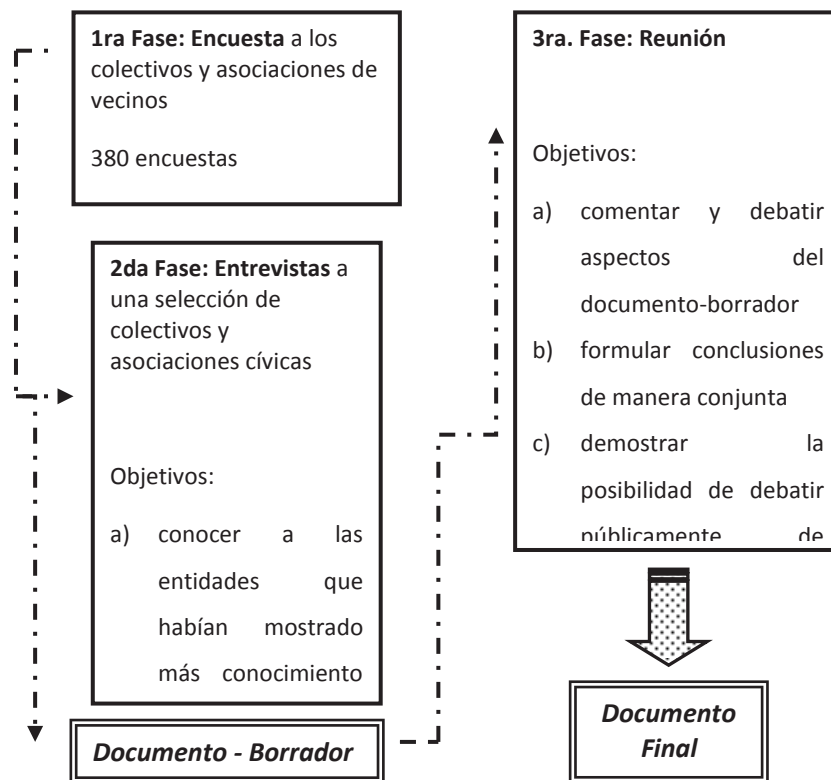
**1ra Fase: Encuesta** a los colectivos y asociaciones de vecinos

380 encuestas

**2da Fase: Entrevistas** a una selección de colectivos y asociaciones cívicas

Objetivos:

a) conocer a las entidades que habían mostrado más conocimiento

***Documento - Borrador***

**3ra. Fase: Reunión**

Objetivos:

a) comentar y debatir aspectos del documento-borrador

b) formular conclusiones de manera conjunta

c) demostrar la posibilidad de debatir públicamente de

***Documento Final***